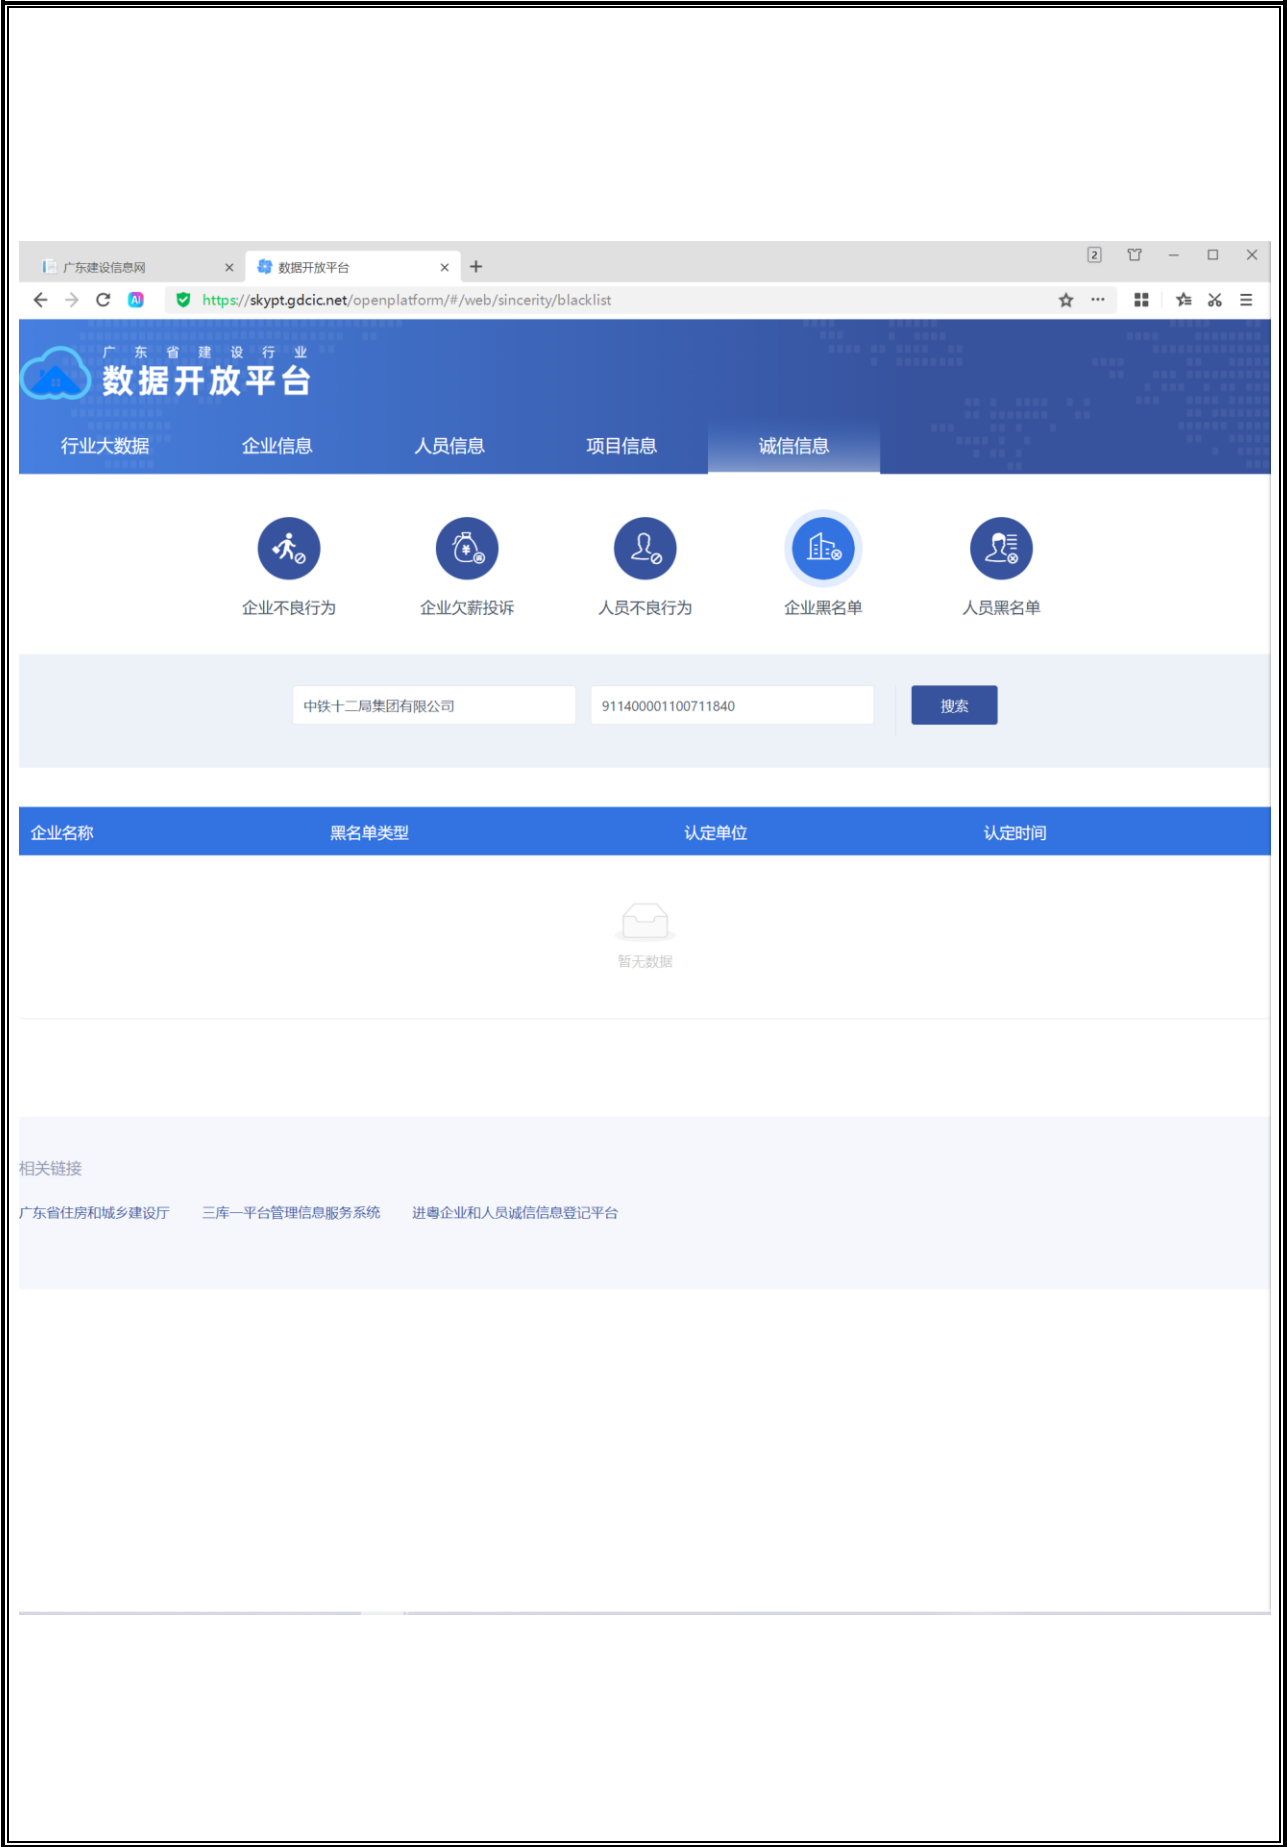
广东建设信息网 ×
数据开放平台 ×
+
2

https://skypt.gdcic.net/openplatform/#/web/sincerity/blacklist

广 东 省 建 设 行 业
数据开放平台

行业大数据 企业信息 人员信息 项目信息 诚信信息

企业不良行为 企业欠薪投诉 人员不良行为 企业黑名单 人员黑名单

中铁十二局集团有限公司
911400001100711840
搜索

| 企业名称 | 黑名单类型 | 认定单位 | 认定时间 |
|---|---|---|---|

暂无数据

相关链接

广东省住房和城乡建设厅 三库一平台管理信息服务系统 进粤企业和人员诚信信息登记平台